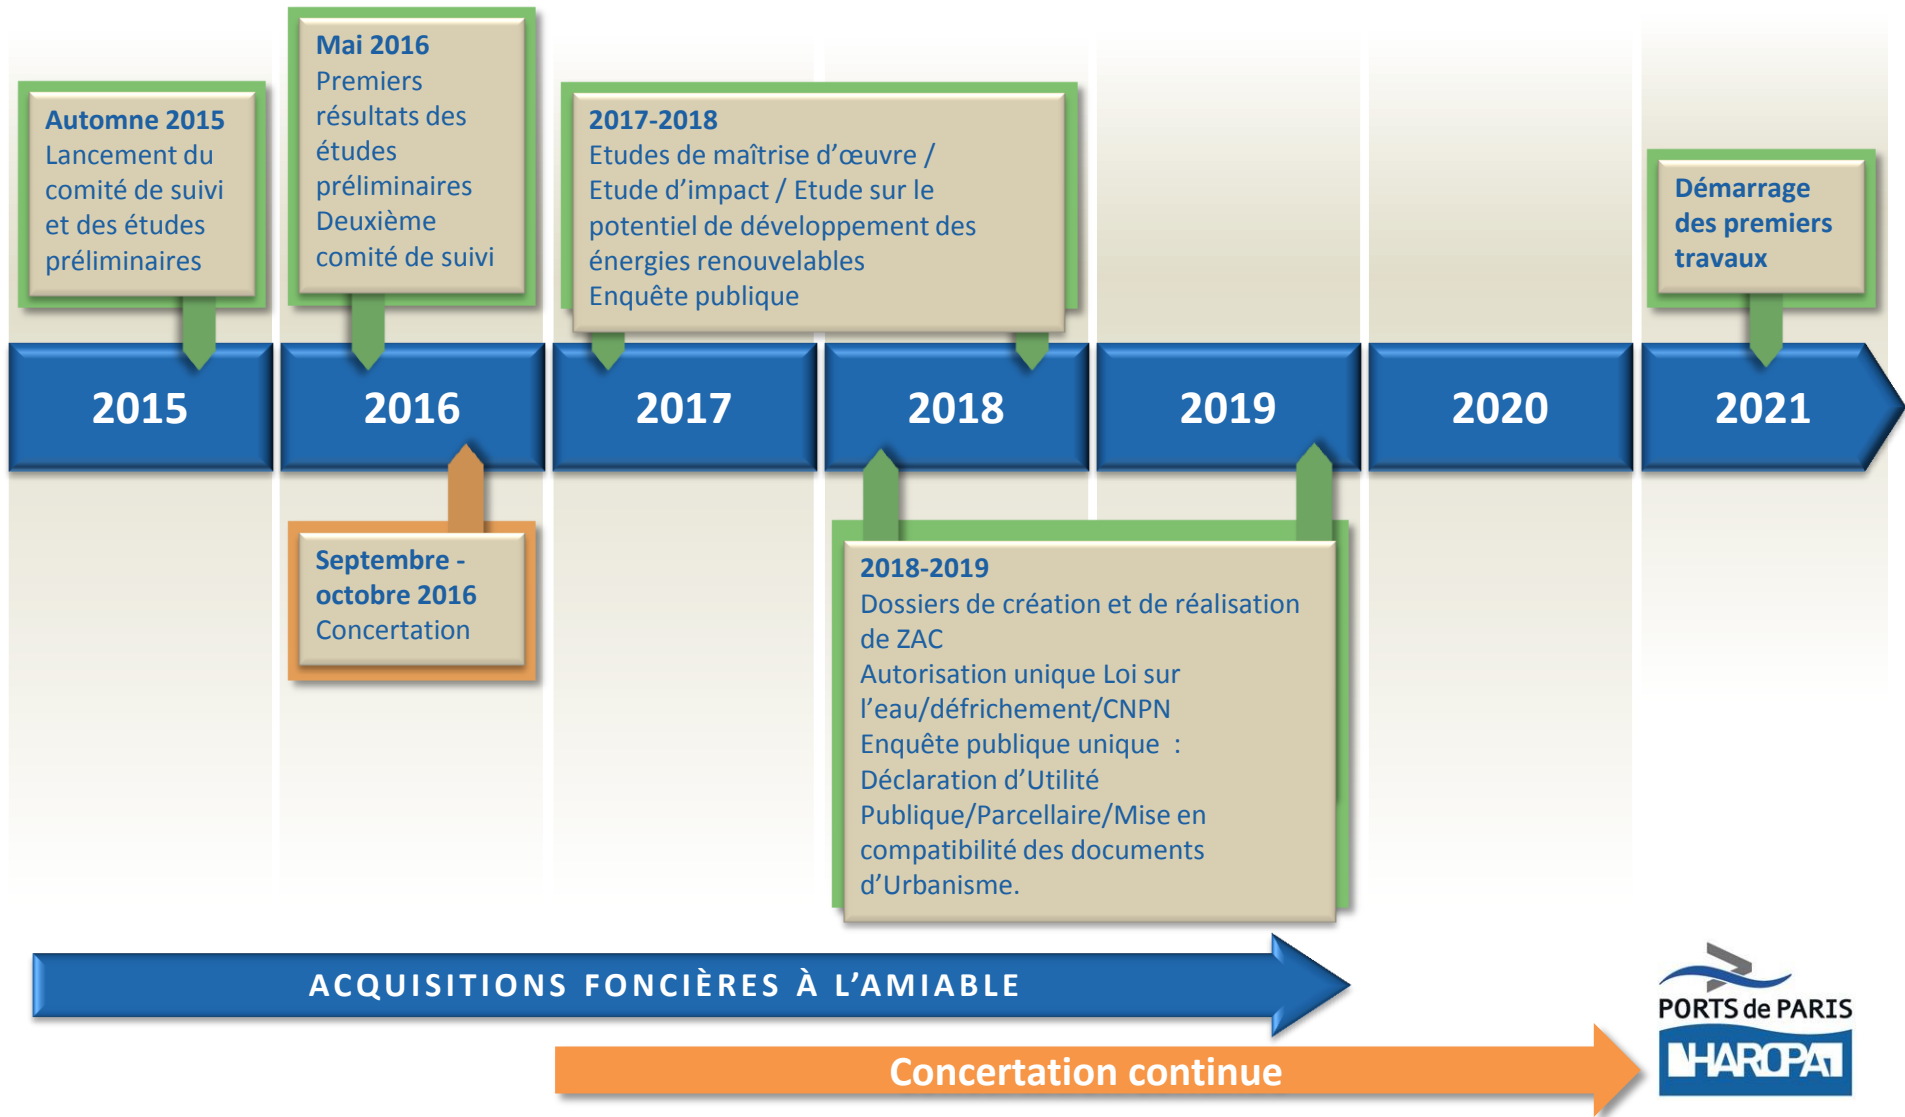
**Automne 2015**
Lancement du comité de suivi et des études préliminaires

**Mai 2016**
Premiers résultats des études préliminaires
Deuxième comité de suivi

**2017-2018**
Etudes de maîtrise d'œuvre / Etude d'impact / Etude sur le potentiel de développement des énergies renouvelables
Enquête publique

**Démarrage des premiers travaux**

2015
2016
2017
2018
2019
2020
2021

**Septembre - octobre 2016**
Concertation

**2018-2019**
Dossiers de création et de réalisation de ZAC
Autorisation unique Loi sur l'eau/défrichement/CNPN
Enquête publique unique :
Déclaration d'Utilité Publique/Parcellaire/Mise en compatibilité des documents d'Urbanisme.

ACQUISITIONS FONCIÈRES À L'AMIABLE

Concertation continue

PORTS de PARIS
HAROPA